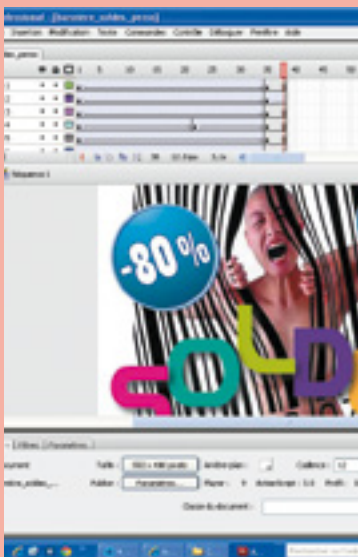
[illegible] - [barcentre_soldes_press]
Insertion Modification Texte Commandes Contrôle Débogage Fenêtre Aide
Séquence 1
-80 %
SOLD
Filtres Paramètres
Taille : 550 x 400 pixels
Arrière-plan :
Cadence : 12
Publier : Paramètres...
Player : 9
ActionScript : 3.0
Profil :
Classe du document :